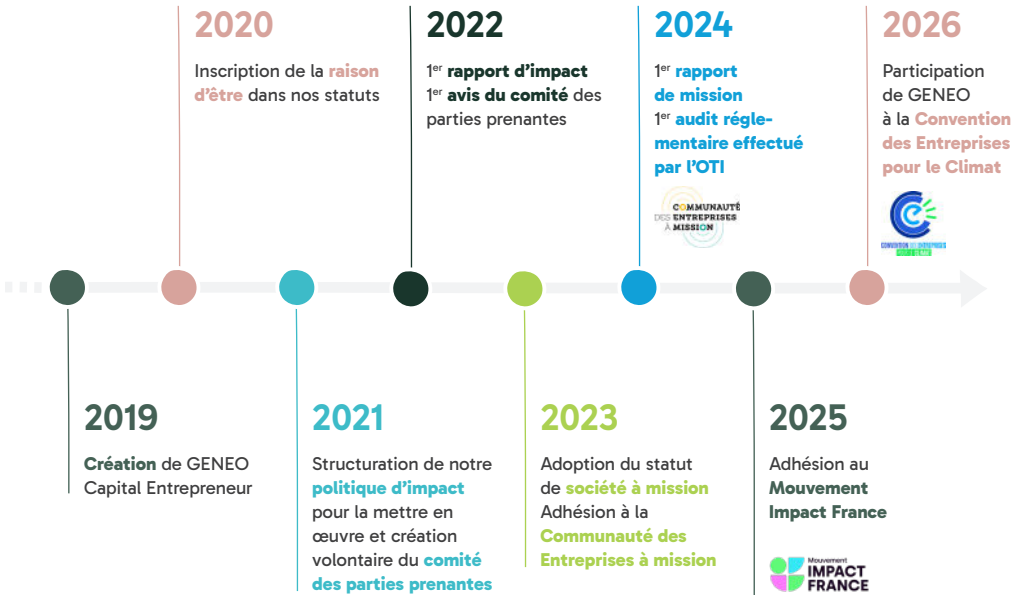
2020

Inscription de la raison d'être dans nos statuts

2022

1$^{er}$ rapport d'impact
1$^{er}$ avis du comité des parties prenantes

2024

1$^{er}$ rapport de mission
1$^{er}$ audit réglementaire effectué par l'OTI

COMMUNAUTÉ DES ENTREPRISES À MISSION

2026

Participation de GENEO à la Convention des Entreprises pour le Climat

CONVENTION DES ENTREPRISES POUR LE CLIMAT

2019

Création de GENEO Capital Entrepreneur

2021

Structuration de notre politique d'impact pour la mettre en œuvre et création volontaire du comité des parties prenantes

2023

Adoption du statut de société à mission
Adhésion à la Communauté des Entreprises à mission

2025

Adhésion au Mouvement Impact France

Mouvement IMPACT FRANCE